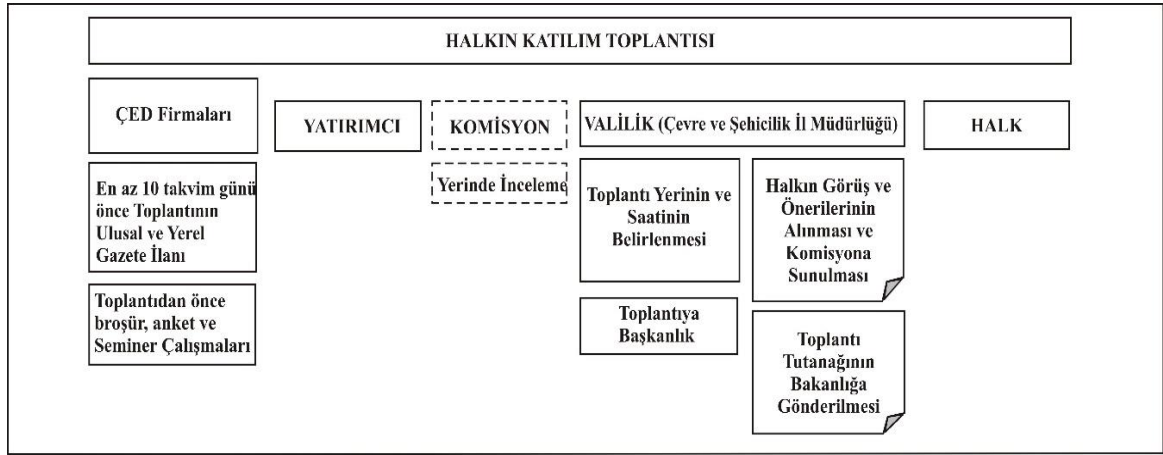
HALKIN KATILIM TOPLANTISI

ÇED Firmaları

YATIRIMCI

KOMİSYON

VALİLİK (Çevre ve Şehicilik İl Müdürlüğü)

HALK

En az 10 takvim günü önce Toplantının Ulusal ve Yerel Gazete İlanı

Toplantıdan önce broşür, anket ve Seminer Çalışmaları

Yerinde İnceleme

Toplantı Yerinin ve Saatinin Belirlenmesi

Toplantıya Başkanlık

Halkın Görüş ve Önerilerinin Alınması ve Komisyona Sunulması

Toplantı Tutanağının Bakanlığa Gönderilmesi